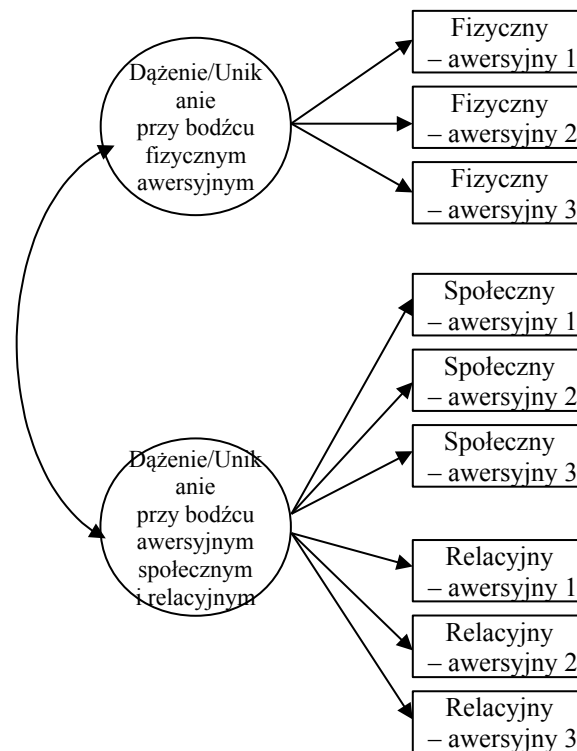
Dążenie/Unikanie przy bodźcu fizycznym awersyjnym

Fizyczny – awersyjny 1

Fizyczny – awersyjny 2

Fizyczny – awersyjny 3

Dążenie/Unikanie przy bodźcu awersyjnym społecznym i relacyjnym

Społeczny – awersyjny 1

Społeczny – awersyjny 2

Społeczny – awersyjny 3

Relacyjny – awersyjny 1

Relacyjny – awersyjny 2

Relacyjny – awersyjny 3